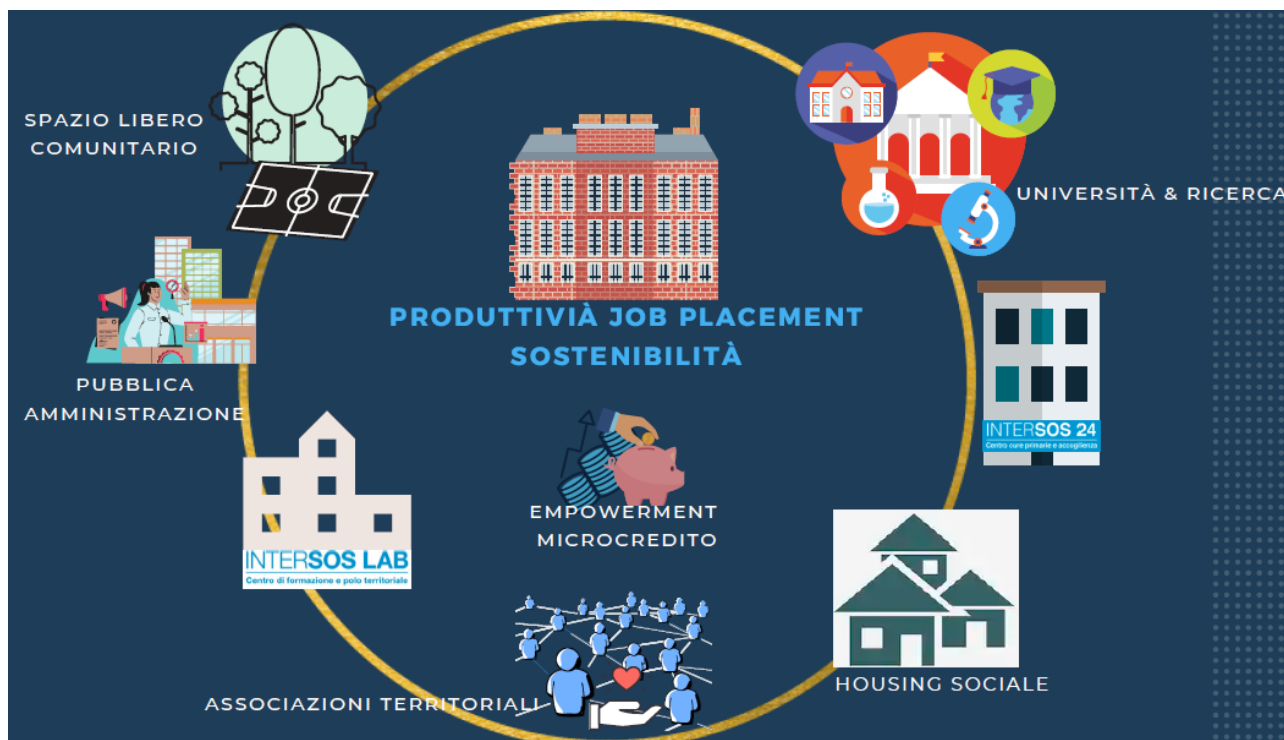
SPAZIO LIBERO COMUNITARIO

UNIVERSITÀ & RICERCA

PRODUTTIVIÀ JOB PLACEMENT SOSTENIBILITÀ

PUBBLICA AMMINISTRAZIONE

INTERSOS 24
Centro cure primarie e accoglienza

EMPOWERMENT MICROCREDITO

INTERSOS LAB
Centro di formazione e polo territoriale

HOUSING SOCIALE

ASSOCIAZIONI TERRITORIALI